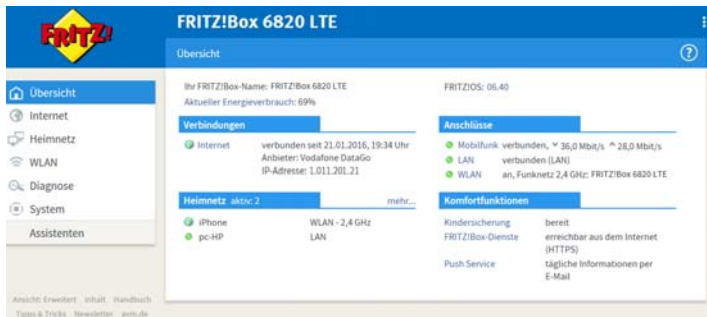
FRITZ!

FRITZ!Box 6820 LTE

Übersicht

?

Übersicht
Internet
Heimnetz
WLAN
Diagnose
System
Assistenten

Ihr FRITZ!Box-Name: FRITZ!Box 6820 LTE
Aktueller Energieverbrauch: 69%

FRITZ!OS: 06.40

Verbindungen

| | |
|---|---|
| Internet | verbunden seit 21.01.2016, 19:34 Uhr Anbieter: Vodafone DataGo IP-Adresse: 1.011.201.21 |

Anschlüsse

| | |
|---|---|
| Mobilfunk | verbunden, ˅ 36,0 Mbit/s ˄ 28,0 Mbit/s |
| LAN | verbunden (LAN) |
| WLAN | an, Funknetz 2,4 GHz: FRITZ!Box 6820 LTE |

Heimnetz aktiv: 2 mehr...

| | |
|---|---|
| iPhone | WLAN - 2,4 GHz |
| pc-HP | LAN |

Komfortfunktionen

| | |
|---|---|
| Kindersicherung | bereit |
| FRITZ!Box-Dienste | erreichbar aus dem Internet (HTTPS) |
| Push Service | tägliche Informationen per E-Mail |

Ansicht: Erweitert Inhalt Handbuch
Tipps & Tricks Newsletter avm.de